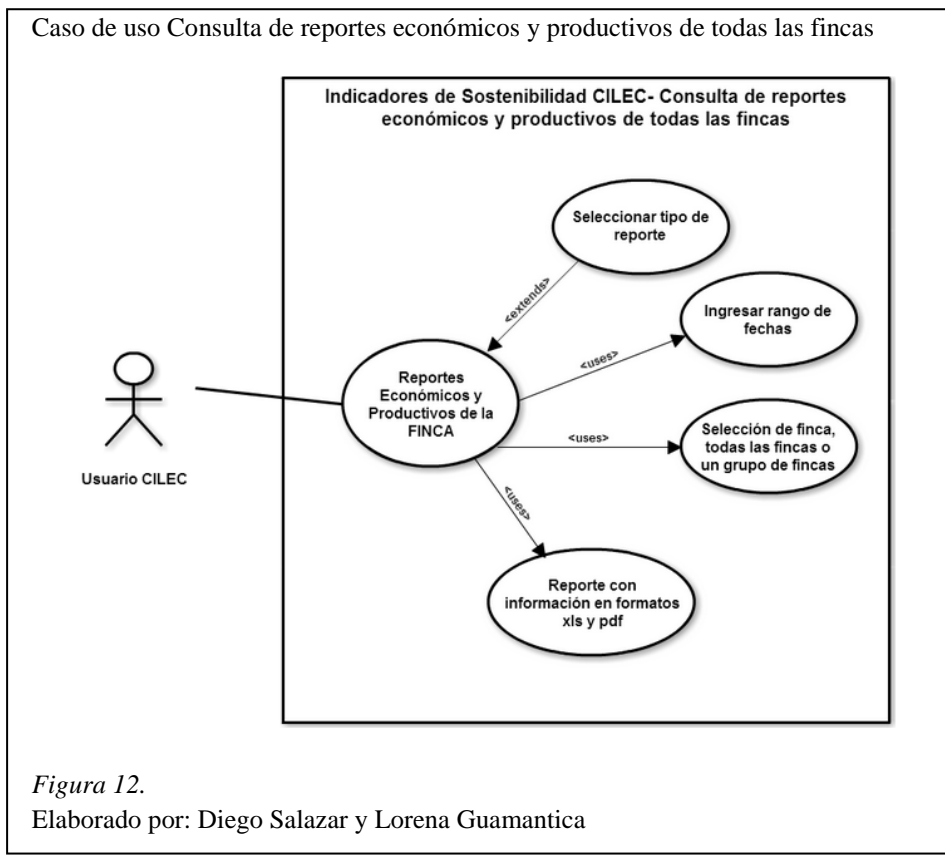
Caso de uso Consulta de reportes económicos y productivos de todas las fincas

Indicadores de Sostenibilidad CILEC- Consulta de reportes económicos y productivos de todas las fincas

Seleccionar tipo de reporte

<extends>

Ingresar rango de fechas

<uses>

Reportes Económicos y Productivos de la FINCA

<uses>

Selección de finca, todas las fincas o un grupo de fincas

<uses>

Reporte con información en formatos xls y pdf

Usuario CILEC

*Figura 12.*
Elaborado por: Diego Salazar y Lorena Guamantica